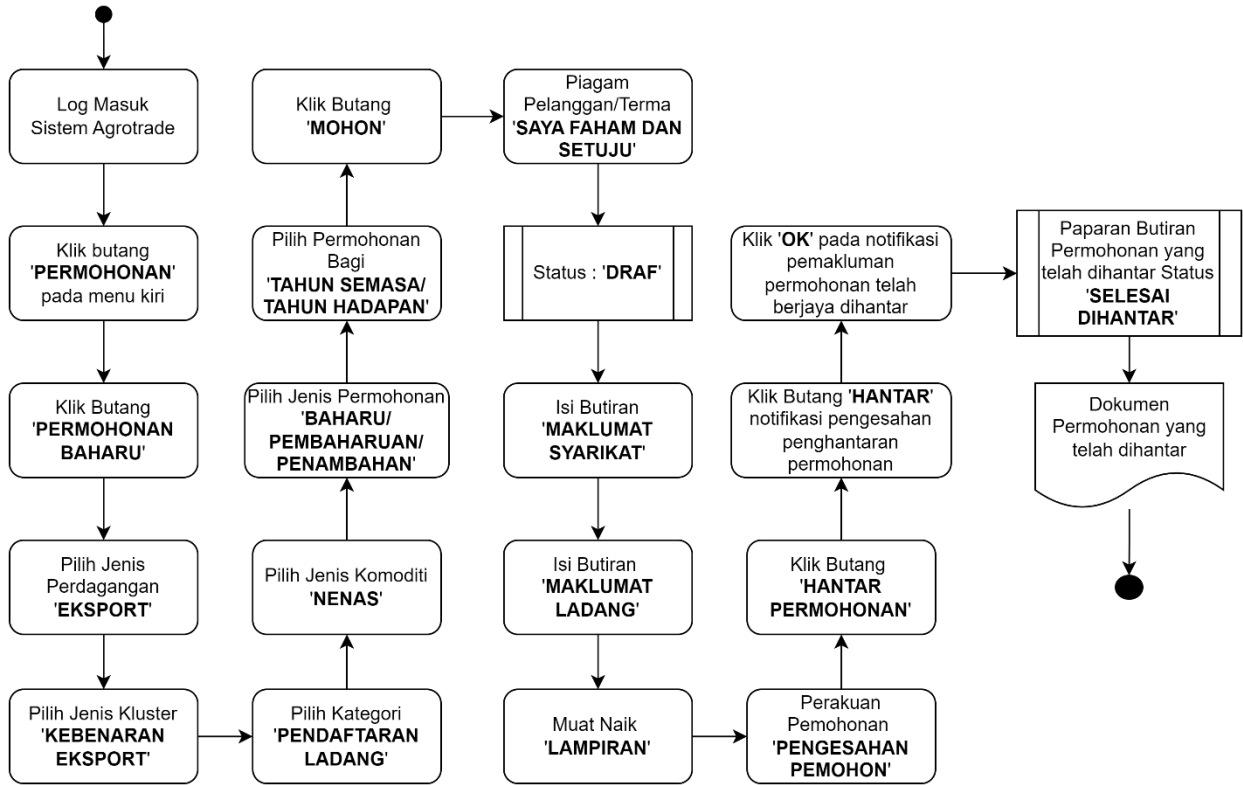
Log Masuk Sistem Agrotrade

Klik butang 'PERMOHONAN' pada menu kiri

Klik Butang 'PERMOHONAN BAHARU'

Pilih Jenis Perdagangan 'EKSPORT'

Pilih Jenis Kluster 'KEBENARAN EKSPORT'

Pilih Kategori 'PENDAFTARAN LADANG'

Pilih Jenis Komoditi 'NENAS'

Pilih Jenis Permohonan 'BAHARU/ PEMBAHARUAN/ PENAMBAHAN'

Pilih Permohonan Bagi 'TAHUN SEMASA/ TAHUN HADAPAN'

Klik Butang 'MOHON'

Piagam Pelanggan/Terma 'SAYA FAHAM DAN SETUJU'

Status : 'DRAF'

Isi Butiran 'MAKLUMAT SYARIKAT'

Isi Butiran 'MAKLUMAT LADANG'

Muat Naik 'LAMPIRAN'

Perakuan Pemohonan 'PENGESAHAN PEMOHON'

Klik Butang 'HANTAR PERMOHONAN'

Klik Butang 'HANTAR' notifikasi pengesahan penghantaran permohonan

Klik 'OK' pada notifikasi pemakluman permohonan telah berjaya dihantar

Paparan Butiran Permohonan yang telah dihantar Status 'SELESAI DIHANTAR'

Dokumen Permohonan yang telah dihantar